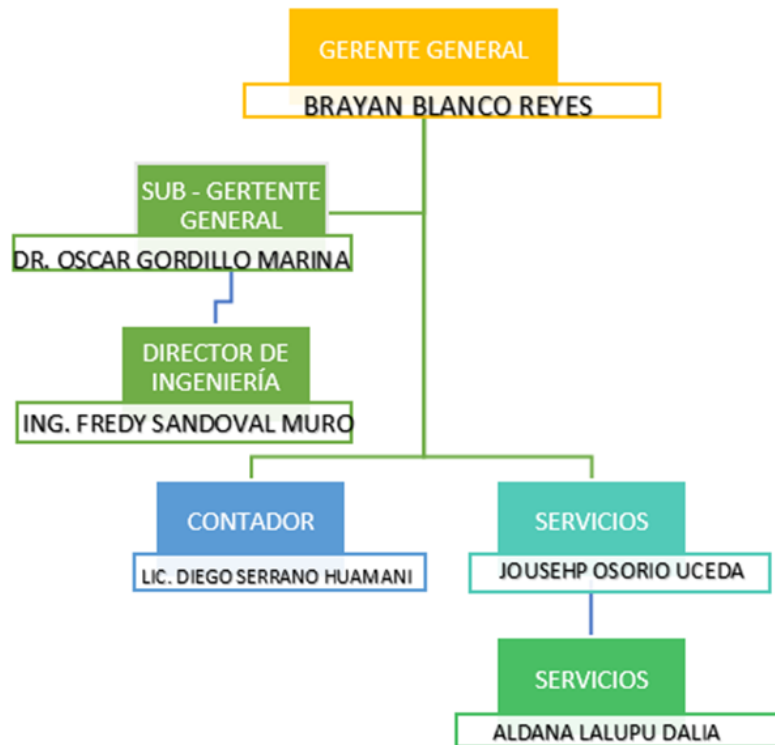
GERENTE GENERAL
BRAYAN BLANCO REYES

SUB - GERTENTE GENERAL
DR. OSCAR GORDILLO MARINA

DIRECTOR DE INGENIERÍA
ING. FREDY SANDOVAL MURO

CONTADOR
LIC. DIEGO SERRANO HUAMANI

SERVICIOS
JOUSEHP OSORIO UCEDA

SERVICIOS
ALDANA LALUPU DALIA